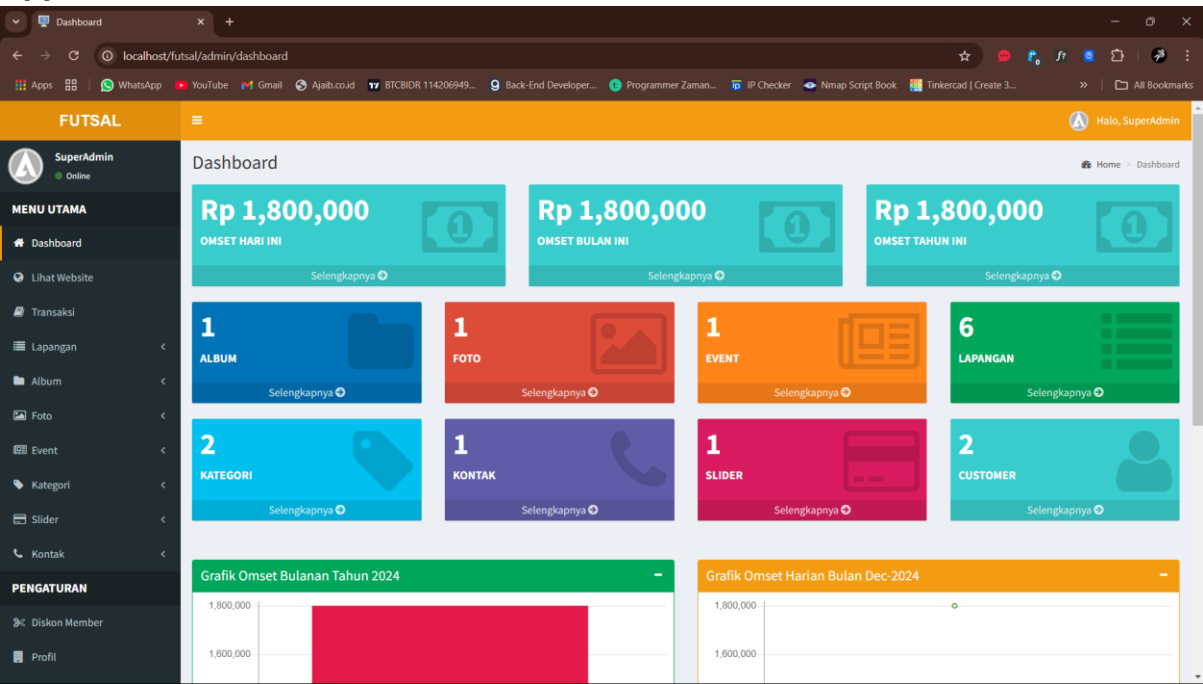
Dashboard

localhost/futsal/admin/dashboard

Apps | WhatsApp | YouTube | Gmail | Ajaib.co.id | BTCBIDR 114206949... | Back-End Developer... | Programmer Zaman... | IP Checker | Nmap Script Book | Tinkercad | Create 3... | All Bookmarks

FUTSAL

Halo, SuperAdmin

SuperAdmin
Online

MENU UTAMA
Dashboard
Lihat Website
Transaksi
Lapangan
Album
Foto
Event
Kategori
Slider
Kontak

PENGATURAN
Diskon Member
Profil

Dashboard

Home > Dashboard

Rp 1,800,000
OMSET HARI INI
Selengkapnya

Rp 1,800,000
OMSET BULAN INI
Selengkapnya

Rp 1,800,000
OMSET TAHUN INI
Selengkapnya

1
ALBUM
Selengkapnya

1
FOTO
Selengkapnya

1
EVENT
Selengkapnya

6
LAPANGAN
Selengkapnya

2
KATEGORI
Selengkapnya

1
KONTAK
Selengkapnya

1
SLIDER
Selengkapnya

2
CUSTOMER
Selengkapnya

Grafik Omset Bulanan Tahun 2024
1,800,000
1,600,000

Grafik Omset Harian Bulan Dec-2024
1,800,000
1,600,000